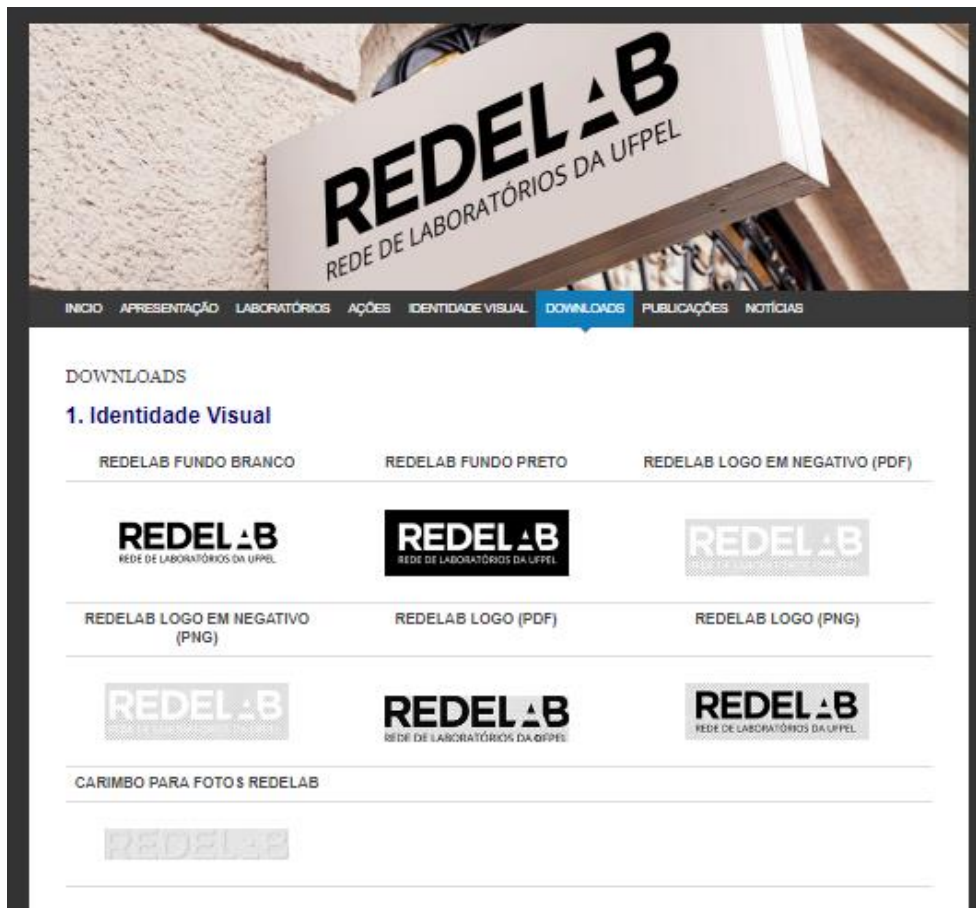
REDELAB
REDE DE LABORATÓRIOS DA UFPEL

INICIO APRESENTAÇÃO LABORATÓRIOS AÇÕES IDENTIDADE VISUAL DOWNLOADS PUBLICAÇÕES NOTÍCIAS

DOWNLOADS

1. Identidade Visual

| REDELAB FUNDO BRANCO | REDELAB FUNDO PRETO | REDELAB LOGO EM NEGATIVO (PDF) |
|---|---|---|
| REDELAB REDE DE LABORATÓRIOS DA UFPEL | REDELAB REDE DE LABORATÓRIOS DA UFPEL | REDELAB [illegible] |
| REDELAB LOGO EM NEGATIVO (PNG) | REDELAB LOGO (PDF) | REDELAB LOGO (PNG) |
| REDELAB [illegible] | REDELAB REDE DE LABORATÓRIOS DA UFPEL | REDELAB REDE DE LABORATÓRIOS DA UFPEL |
| CARIMBO PARA FOTOS REDELAB | | |
| REDELAB | | |